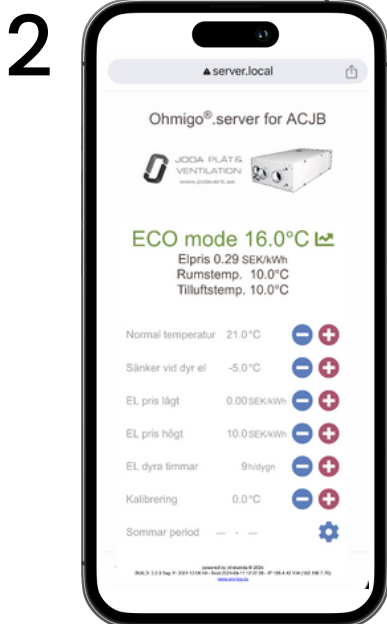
2

server.local

Ohmigo®.server for ACJB

JODA PLÅT & VENTILATION
www.jodavent.se

ECO mode 16.0°C

Elpris 0.29 SEK/kWh
Rumstemp. 10.0°C
Tilluftstemp. 10.0°C

Normal temperatur 21.0°C

Sänker vid dyr el -5.0°C

EL pris lågt 0.00 SEK/kWh

EL pris högt 10.0 SEK/kWh

EL dyra timmar 9 h/dygn

Kalibrering 0.0°C

Sommar period --- - ---

powered by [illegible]
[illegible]
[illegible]